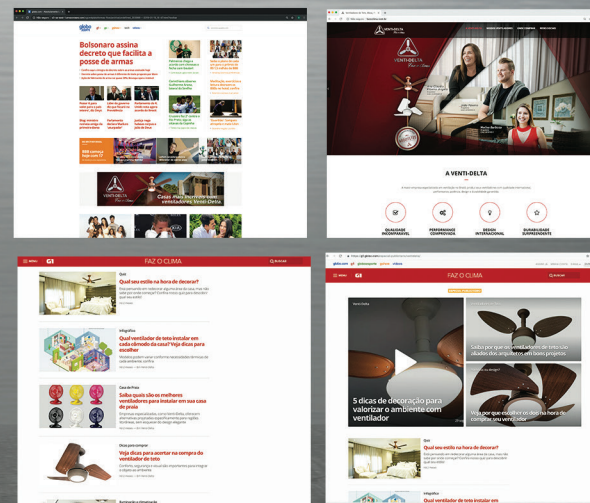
Bolsonaro assina decreto que facilita a posse de armas

VENTI-DELTA

Casa mais bonita com ventiladores Venti-Delta

A VENTI-DELTA

QUALIDADE INCOMPARÁVEL

PERFORMANCE COMPROVADA

DESIGN INTERNACIONAL

DURABILIDADE SURPREENDENTE

MENU

G1

FAZ O CLIMA

BUSCAR

Qual seu estilo na hora de decorar?

Infográfico

Qual ventilador de teto instalar em cada cômodo da casa? Veja dicas para escolher

Casa de Praia

Saiba quais são os melhores ventiladores para instalar em sua casa de praia

Dicas para comprar

Veja dicas para acertar na compra do ventilador de teto

5 dicas de decoração para valorizar o ambiente com ventilador

Saiba por que os ventiladores de teto são aliados dos arquitetos em bons projetos

Veja por que escolher o dos na hora de comprar seu ventilador

Qual seu estilo na hora de decorar?

Infográfico

Qual ventilador de teto instalar em